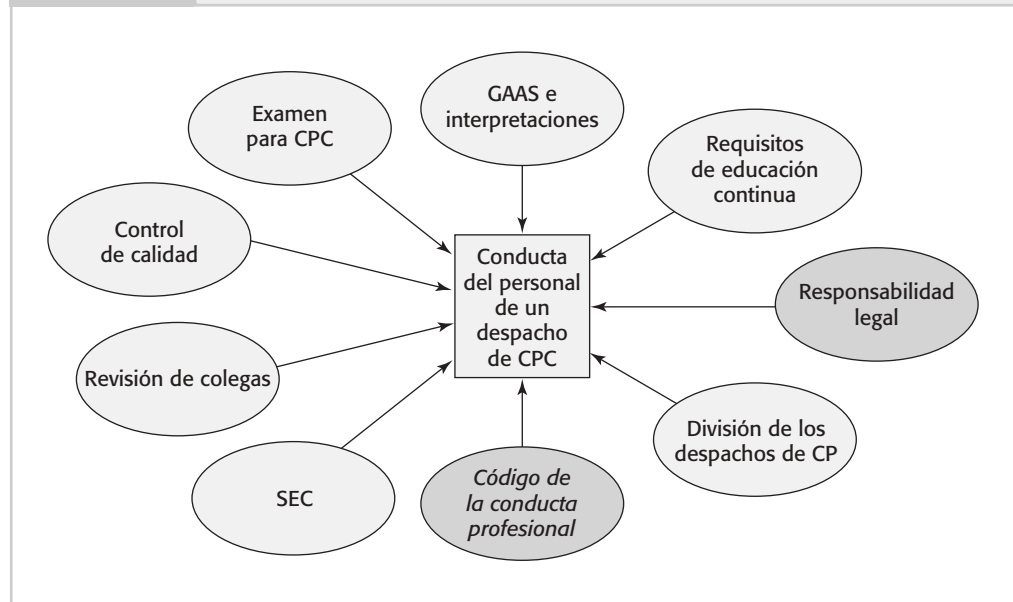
Examen para CPC

GAAS e interpretaciones

Requisitos de educación continua

Control de calidad

Conducta del personal de un despacho de CPC

Responsabilidad legal

Revisión de colegas

División de los despachos de CP

SEC

Código de la conducta profesional